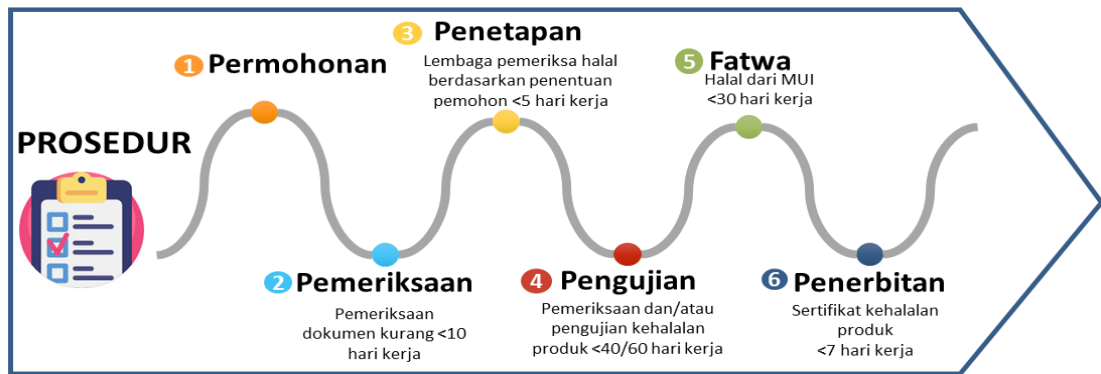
PROSEDUR

1 Permohonan

2 Pemeriksaan

Pemeriksaan dokumen kurang <10 hari kerja

3 Penetapan

Lembaga pemeriksa halal berdasarkan penentuan pemohon <5 hari kerja

4 Pengujian

Pemeriksaan dan/atau pengujian kehalalan produk <40/60 hari kerja

5 Fatwa

Halal dari MUI <30 hari kerja

6 Penerbitan

Sertifikat kehalalan produk <7 hari kerja